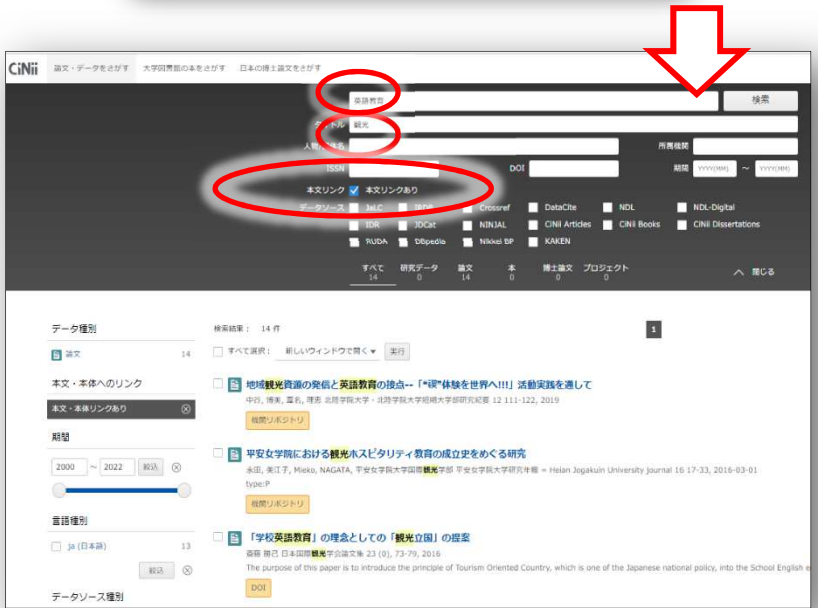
CiNii 論文・データをさがす 大学図書館の本をさがす 日本の博士論文をさがす

英語教育 検索

タイトル 観光

人物/団体名 所属機関

ISSN DOI 期間 YYYY(MM) ～ YYYY(MM)

本文リンク 本文リンクあり

データソース JaLC IRDB Crossref DataCite NDL NDL-Digital IDR JDCat NINJAL CiNii Articles CiNii Books CiNii Dissertations RUDA DBpedia Nikkei BP KAKEN

すべて 14 研究データ 0 論文 14 本 0 博士論文 0 プロジェクト 0 閉じる

データ種別

論文 14

本文・本体へのリンク

本文・本体リンクあり

期間

2000 ～ 2022 絞込

言語種別

ja (日本語) 13

絞込

データソース種別

検索結果： 14 件

1

すべて選択： 新しいウィンドウで開く 実行

地域観光資源の発信と英語教育の接点--「"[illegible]"体験を世界へ!!!」活動実践を通して

中谷, 博美, 直石, 理恵 北翔学院大学・北翔学院大学短期大学部研究紀要 12 111-122, 2019

機関リポジトリ

平安女学院における観光ホスピタリティ教育の成立史をめぐる研究

永田, 美江子, Mieko, NAGATA, 平安女学院大学国際観光学部 平安女学院大学研究年報 = Heian Jogakuin University Journal 16 17-33, 2016-03-01

type:P

機関リポジトリ

「学校英語教育」の理念としての「観光立国」の提案

斎藤 雅己 日本国際観光学会論文集 23 (0), 73-79, 2016

The purpose of this paper is to introduce the principle of Tourism Oriented Country, which is one of the Japanese national policy, into the School English e

DOI